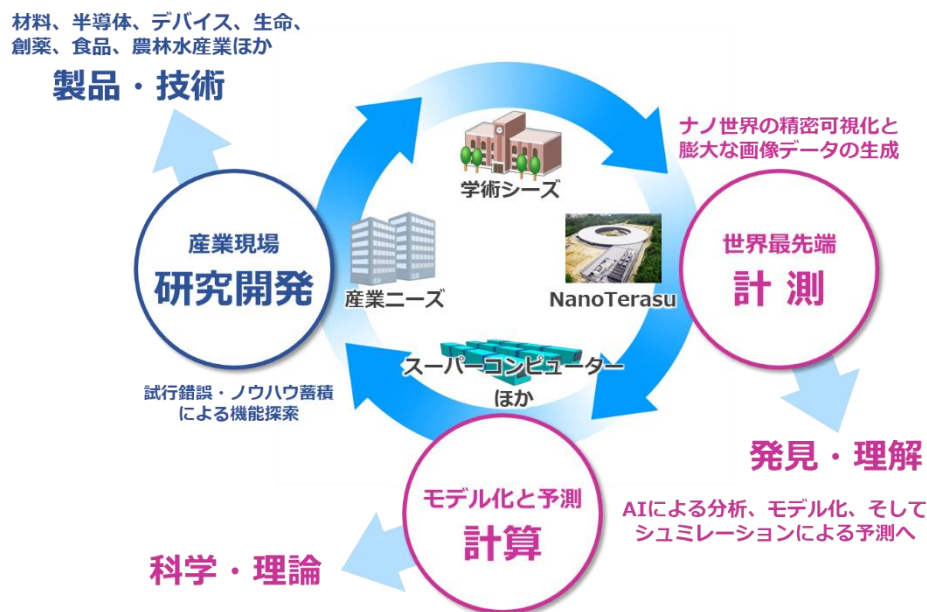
材料、半導体、デバイス、生命、創薬、食品、農林水産業ほか

製品・技術

ナノ世界の精密可視化と膨大な画像データの生成

学術シーズ

産業現場
研究開発

産業ニーズ

NanoTerasu

世界最先端
計 測

スーパーコンピューター
ほか

試行錯誤・ノウハウ蓄積による機能探索

発見・理解

モデル化と予測
計算

AIによる分析、モデル化、そしてシュミレーションによる予測へ

科学・理論